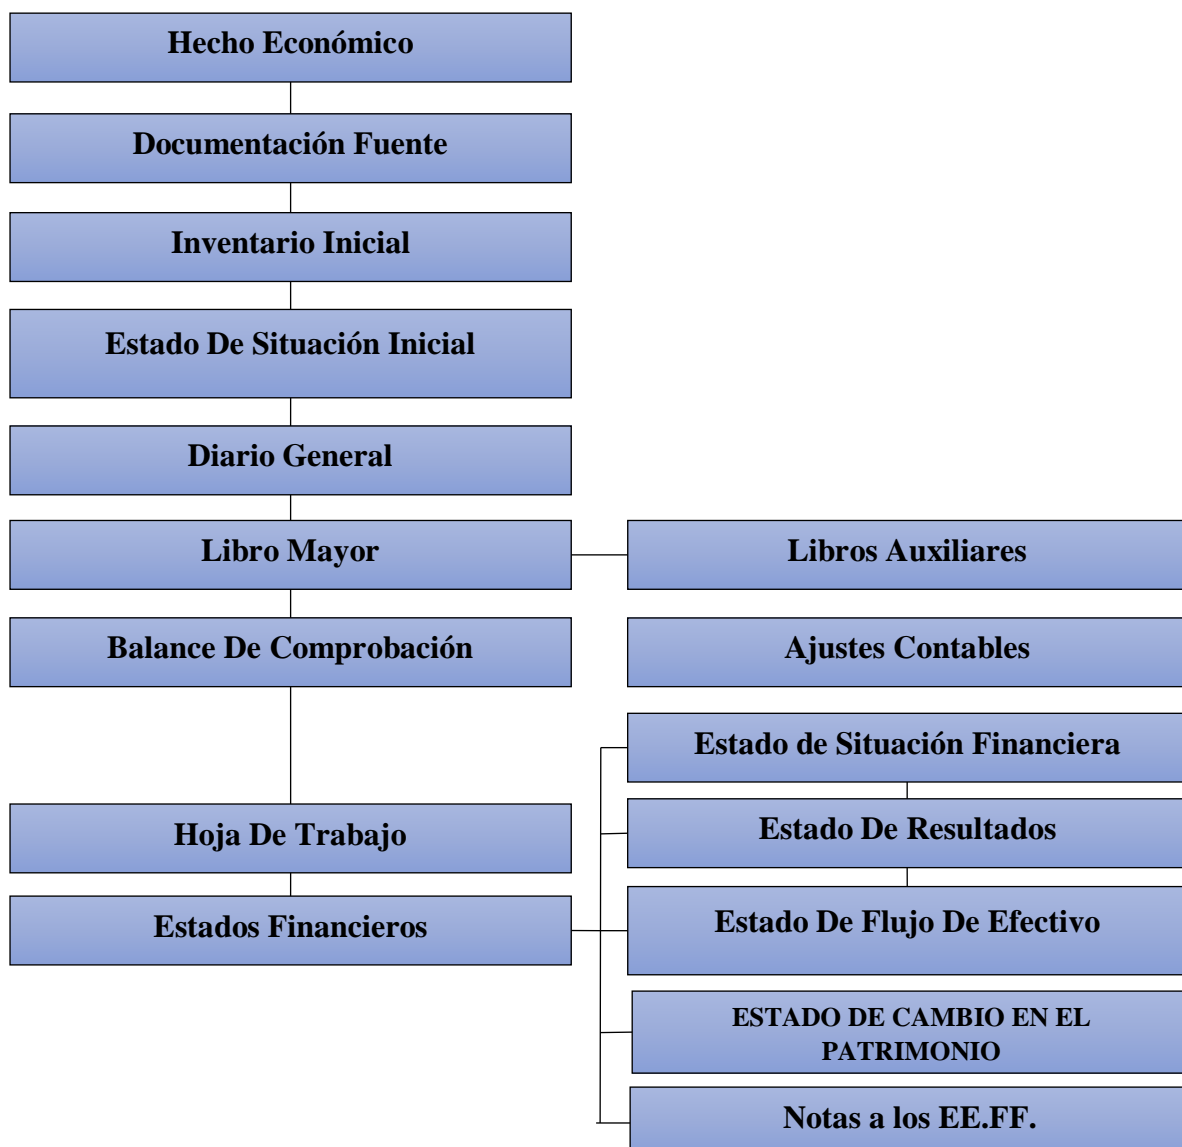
Hecho Económico

Documentación Fuente

Inventario Inicial

Estado De Situación Inicial

Diario General

Libro Mayor

Libros Auxiliares

Balance De Comprobación

Ajustes Contables

Estado de Situación Financiera

Estado De Resultados

Hoja De Trabajo

Estados Financieros

Estado De Flujo De Efectivo

ESTADO DE CAMBIO EN EL PATRIMONIO

Notas a los EE.FF.